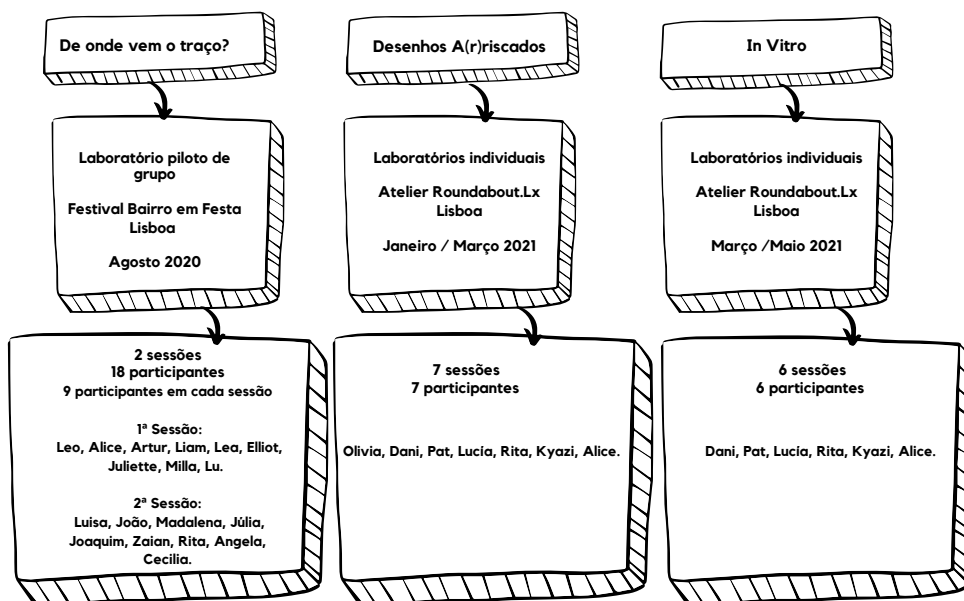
De onde vem o traço?

Laboratório piloto de grupo

Festival Bairro em Festa Lisboa

Agosto 2020

2 sessões
18 participantes
9 participantes em cada sessão

1ª Sessão:
Leo, Alice, Artur, Liam, Lea, Elliot, Juliette, Milla, Lu.

2ª Sessão:
Luisa, João, Madalena, Júlia, Joaquim, Zaian, Rita, Angela, Cecilia.

Desenhos A(r)riscados

Laboratórios individuais

Atelier Roundabout.Lx Lisboa

Janeiro / Março 2021

7 sessões
7 participantes

Olivia, Dani, Pat, Lucía, Rita, Kyazi, Alice.

In Vitro

Laboratórios individuais

Atelier Roundabout.Lx Lisboa

Março /Maio 2021

6 sessões
6 participantes

Dani, Pat, Lucía, Rita, Kyazi, Alice.